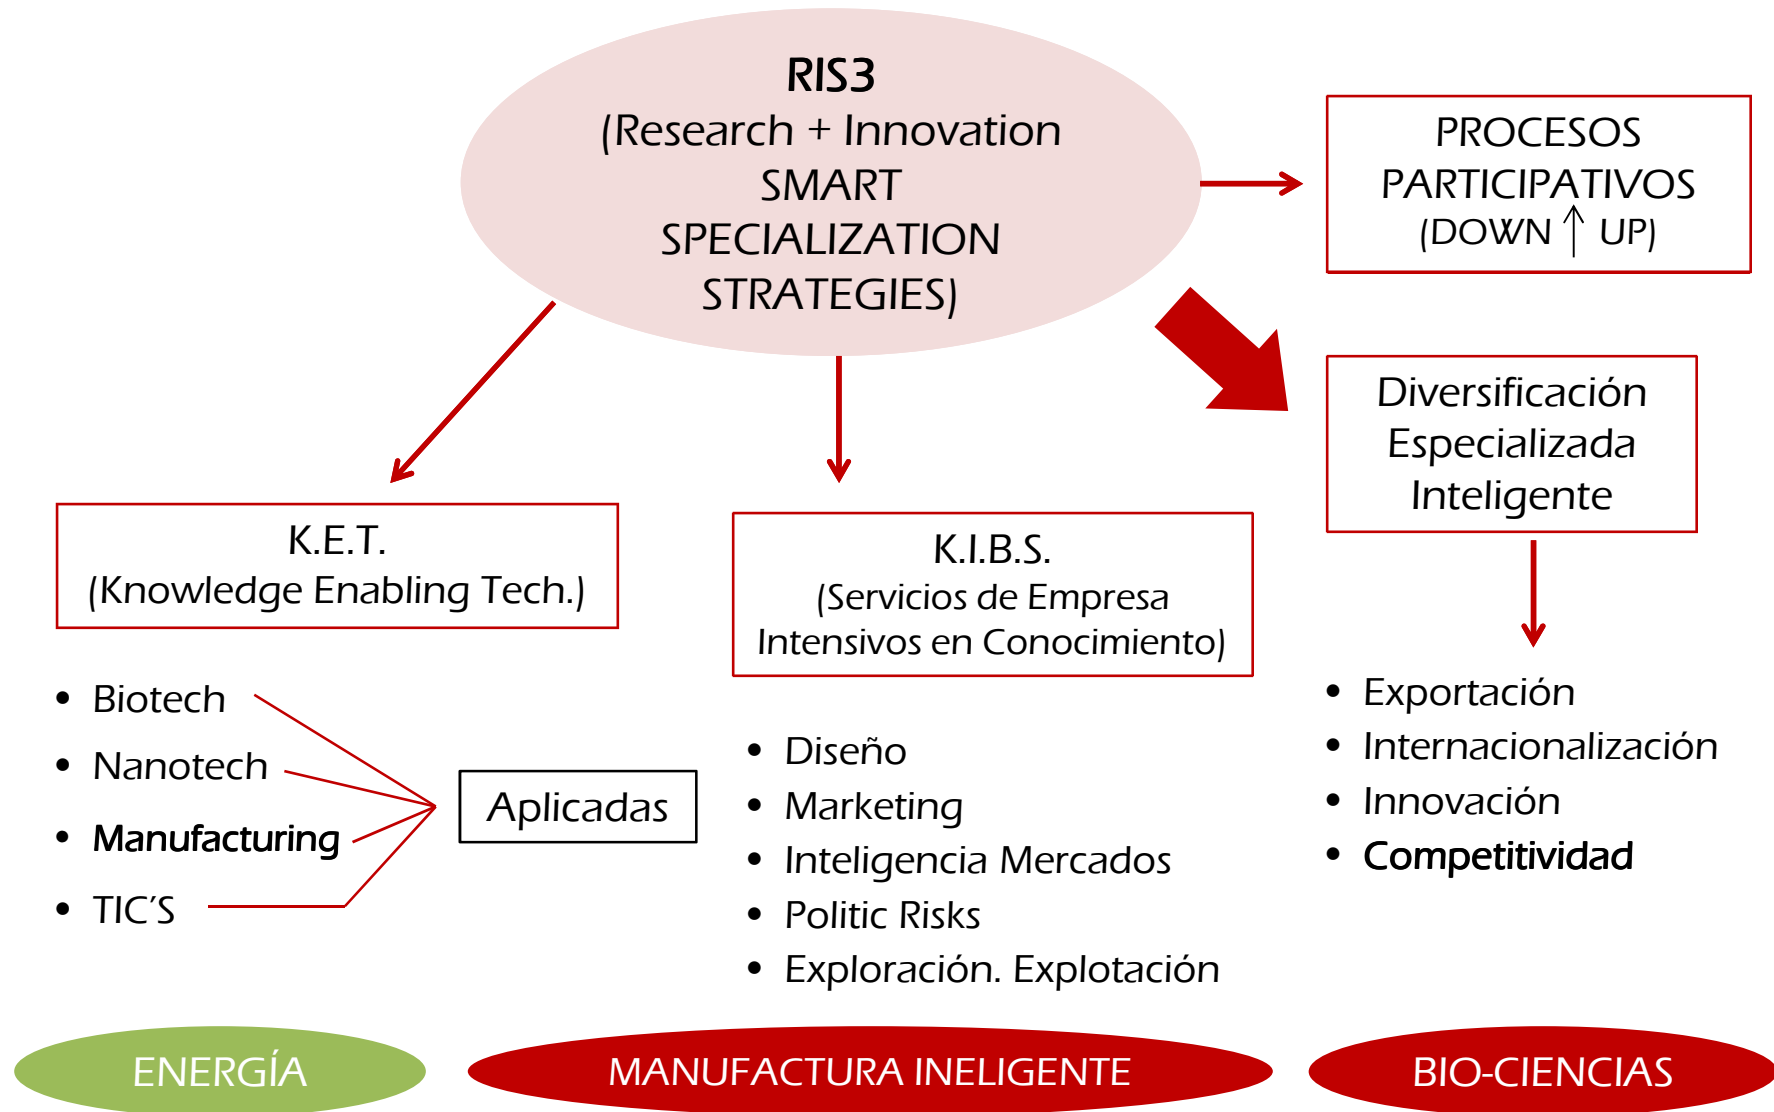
RIS3
(Research + Innovation SMART SPECIALIZATION STRATEGIES)

PROCESOS PARTICIPATIVOS (DOWN ↑ UP)

Diversificación Especializada Inteligente

K.E.T.
(Knowledge Enabling Tech.)

K.I.B.S.
(Servicios de Empresa Intensivos en Conocimiento)

- Biotech
- Nanotech
- Manufacturing
- TIC'S

Aplicadas

- Diseño
- Marketing
- Inteligencia Mercados
- Politic Risks
- Exploración. Explotación

- Exportación
- Internacionalización
- Innovación
- Competitividad

ENERGÍA

MANUFACTURA INELIGENTE

BIO-CIENCIAS